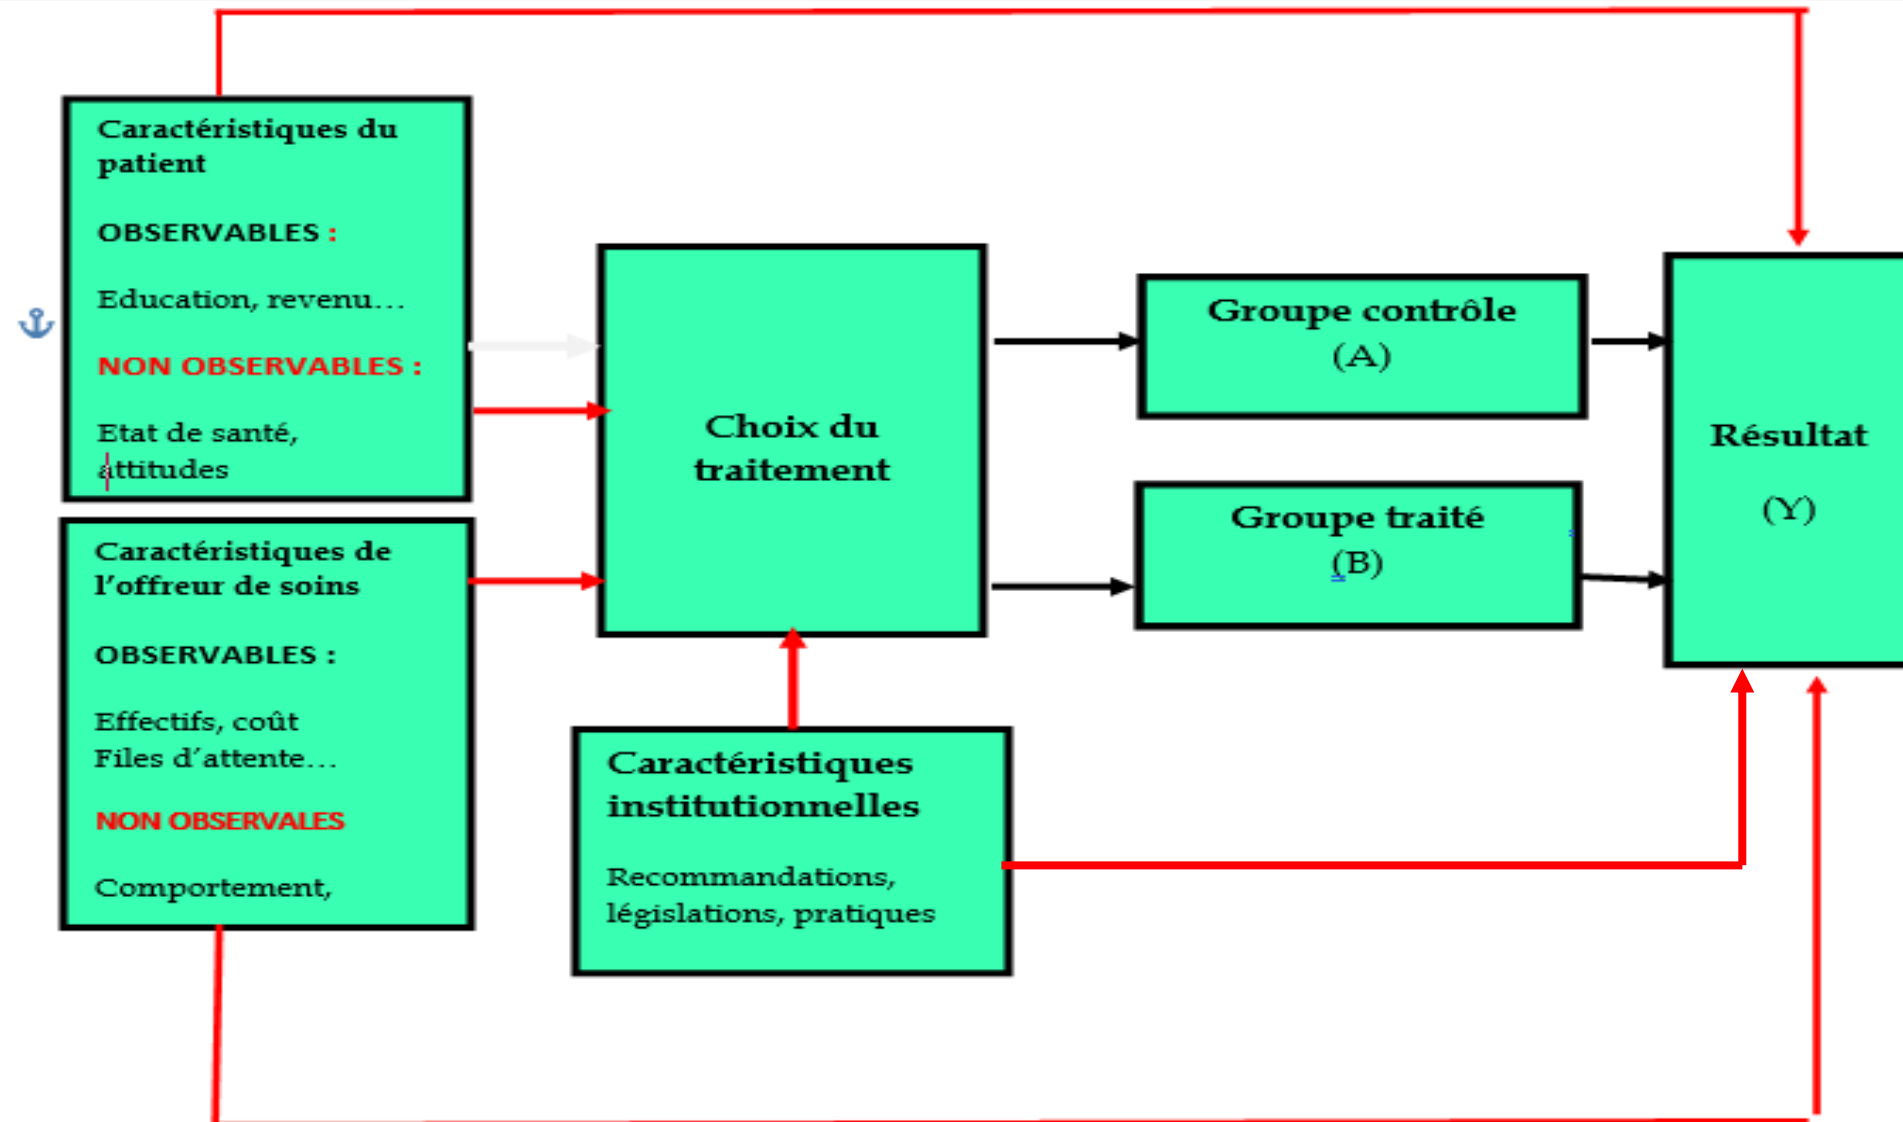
Caractéristiques du patient

OBSERVABLES :

Education, revenu…

NON OBSERVABLES :

Etat de santé, attitudes

Caractéristiques de l'offreur de soins

OBSERVABLES :

Effectifs, coût
Files d'attente…

NON OBSERVALES

Comportement,

Choix du traitement

Caractéristiques institutionnelles

Recommandations, législations, pratiques

Groupe contrôle
(A)

Groupe traité
(B)

Résultat

(Y)